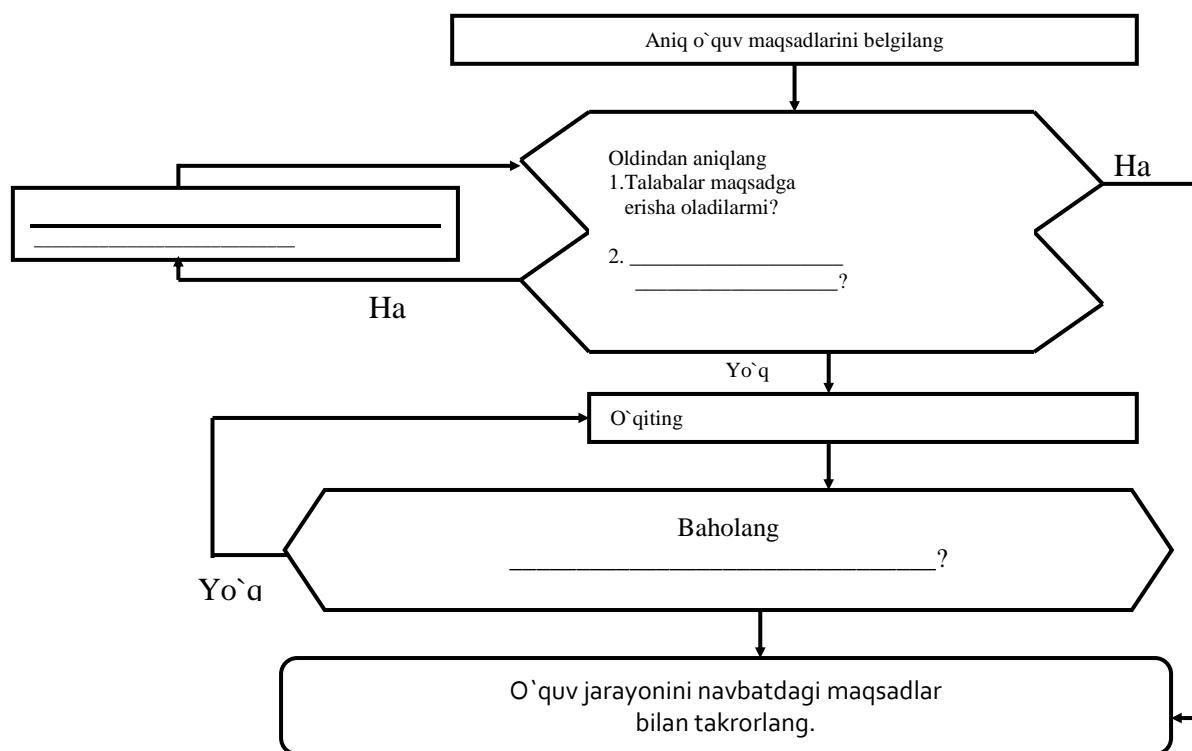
Aniq o`quv maqsadlarini belgilang

Oldindan aniqlang
1.Talabalar maqsadga erisha oladilarmi?

2. ________________
________________?

Ha

Ha

Yo`q

O`qiting

Baholang
______________________________?

Yo`q

O`quv jarayonini navbatdagi maqsadlar bilan takrorlang.